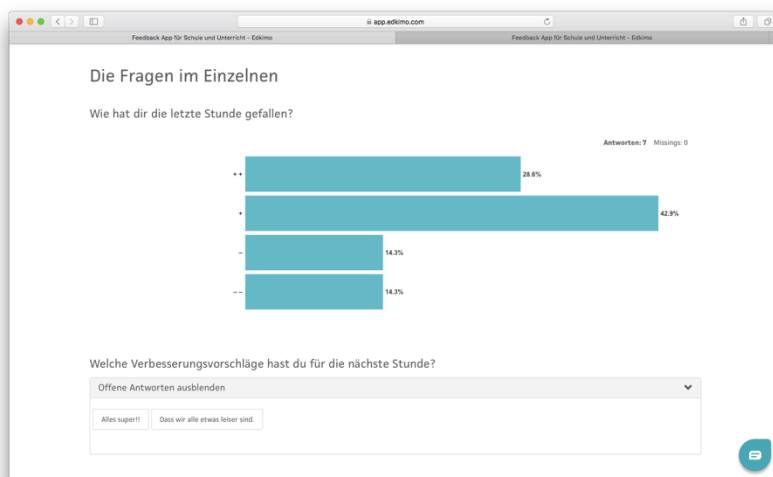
app.edkimo.com

Feedback App für Schule und Unterricht - Edkimo

Feedback App für Schule und Unterricht - Edkimo

Die Fragen im Einzelnen

Wie hat dir die letzte Stunde gefallen?

Antworten: 7 Missings: 0

| | |
|---|---|
| + + | 28.6% |
| + | 42.9% |
| – | 14.3% |
| – – | 14.3% |

Welche Verbesserungsvorschläge hast du für die nächste Stunde?

Offene Antworten ausblenden

Alles super!!

Dass wir alle etwas leiser sind.